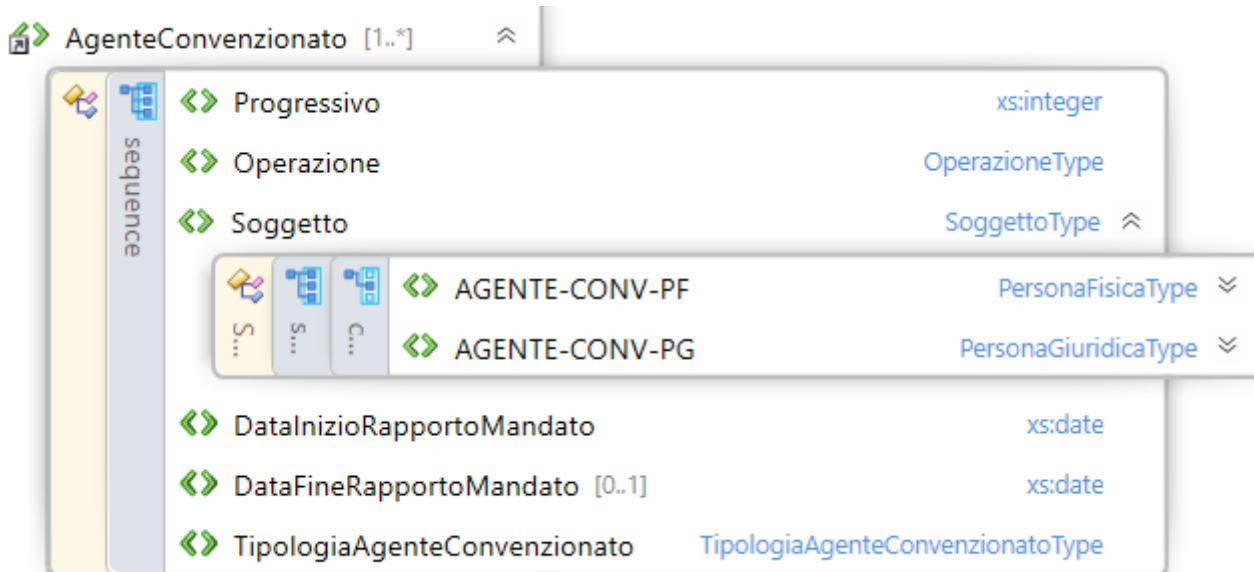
AgenteConvenzionato [1..*]

sequence

Progressivo xs:integer

Operazione OperazioneType

Soggetto SoggettoType

S... S... C...

AGENTE-CONV-PF PersonaFisicaType

AGENTE-CONV-PG PersonaGiuridicaType

DataInizioRapportoMandato xs:date

DataFineRapportoMandato [0..1] xs:date

TipologiaAgenteConvenzionato TipologiaAgenteConvenzionatoType